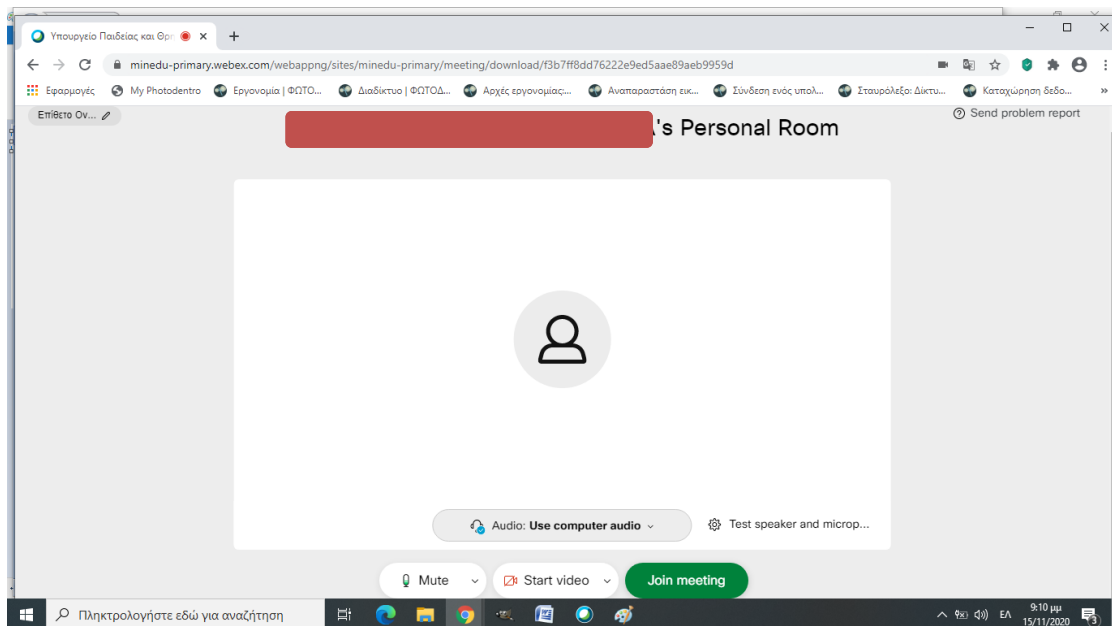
Υπουργείο Παιδείας και Θρη
minedu-primary.webex.com/webappng/sites/minedu-primary/meeting/download/f3b7ff8dd76222e9ed5aae89aeb9959d
Εφαρμογές My Photodentro Εργονομία | ΦΩΤΟ... Διαδίκτυο | ΦΩΤΟΔ... Αρχές εργονομίας:... Αναπαράσταση εικ... Σύνδεση ενός υπολ... Σταυρόλεξο: Δίκτυ... Καταχώρηση δεδο...
Επίθετο Ον...
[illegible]'s Personal Room
Send problem report
Audio: Use computer audio
Test speaker and microp...
Mute
Start video
Join meeting
Πληκτρολογήστε εδώ για αναζήτηση
ΕΛ 9:10 μμ 15/11/2020